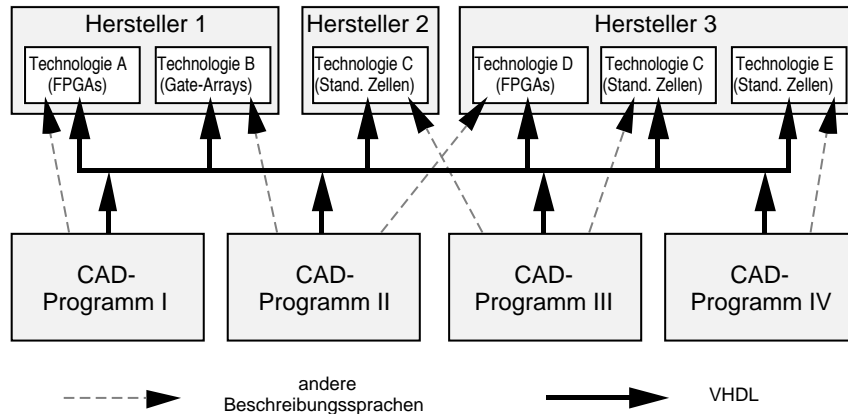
Hersteller 1

Technologie A (FPGAs)

Technologie B (Gate-Arrays)

Hersteller 2

Technologie C (Stand. Zellen)

Hersteller 3

Technologie D (FPGAs)

Technologie C (Stand. Zellen)

Technologie E (Stand. Zellen)

CAD-Programm I

CAD-Programm II

CAD-Programm III

CAD-Programm IV

andere Beschreibungssprachen

VHDL